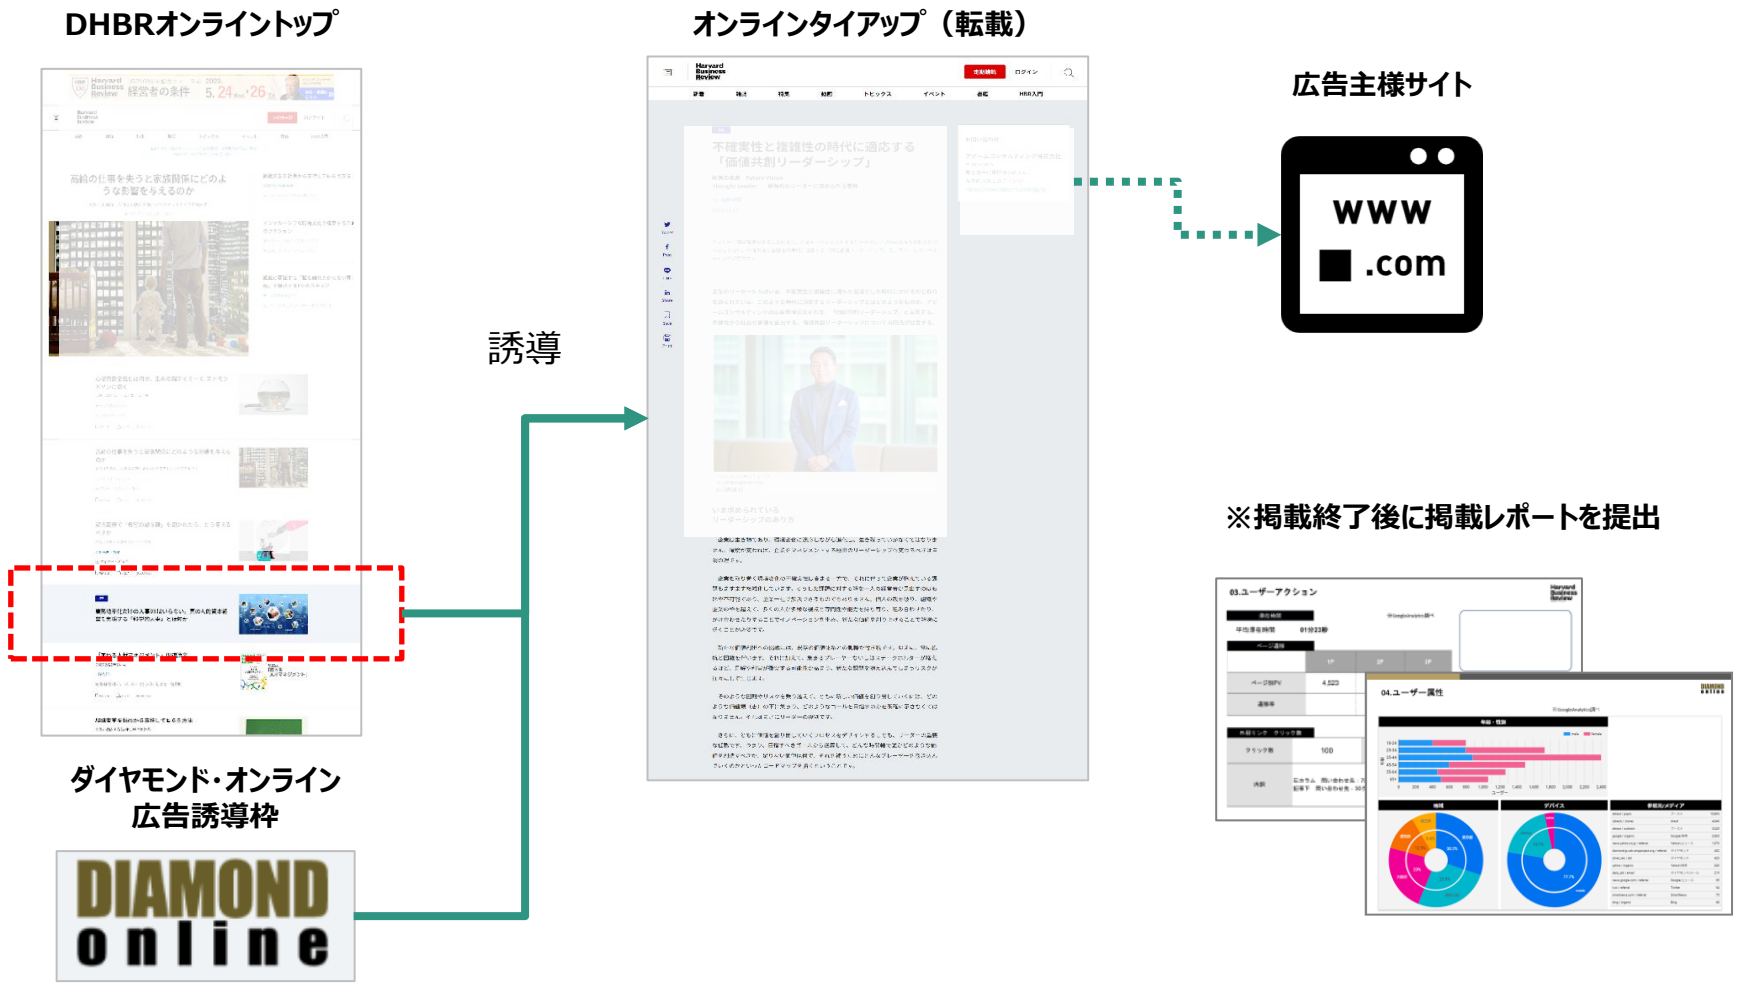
DHBRオンライントップ

オンラインタイアップ（転載）

広告主様サイト

www
■.com

誘導

※掲載終了後に掲載レポートを提出

03.ユーザーアクション

04.ユーザー属性

ダイヤモンド･オンライン
広告誘導枠

DIAMOND
online